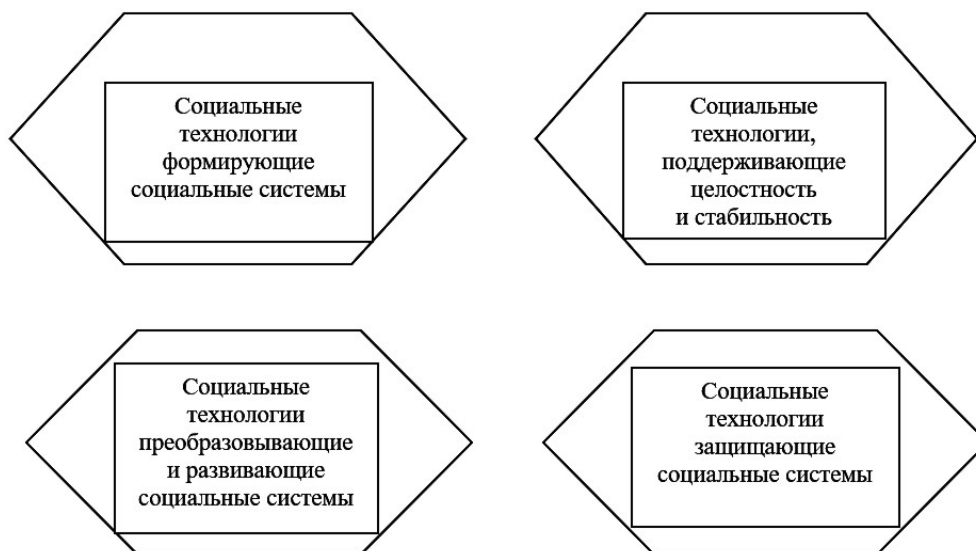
Социальные технологии формирующие социальные системы

Социальные технологии, поддерживающие целостность и стабильность

Социальные технологии преобразовывающие и развивающие социальные системы

Социальные технологии защищающие социальные системы